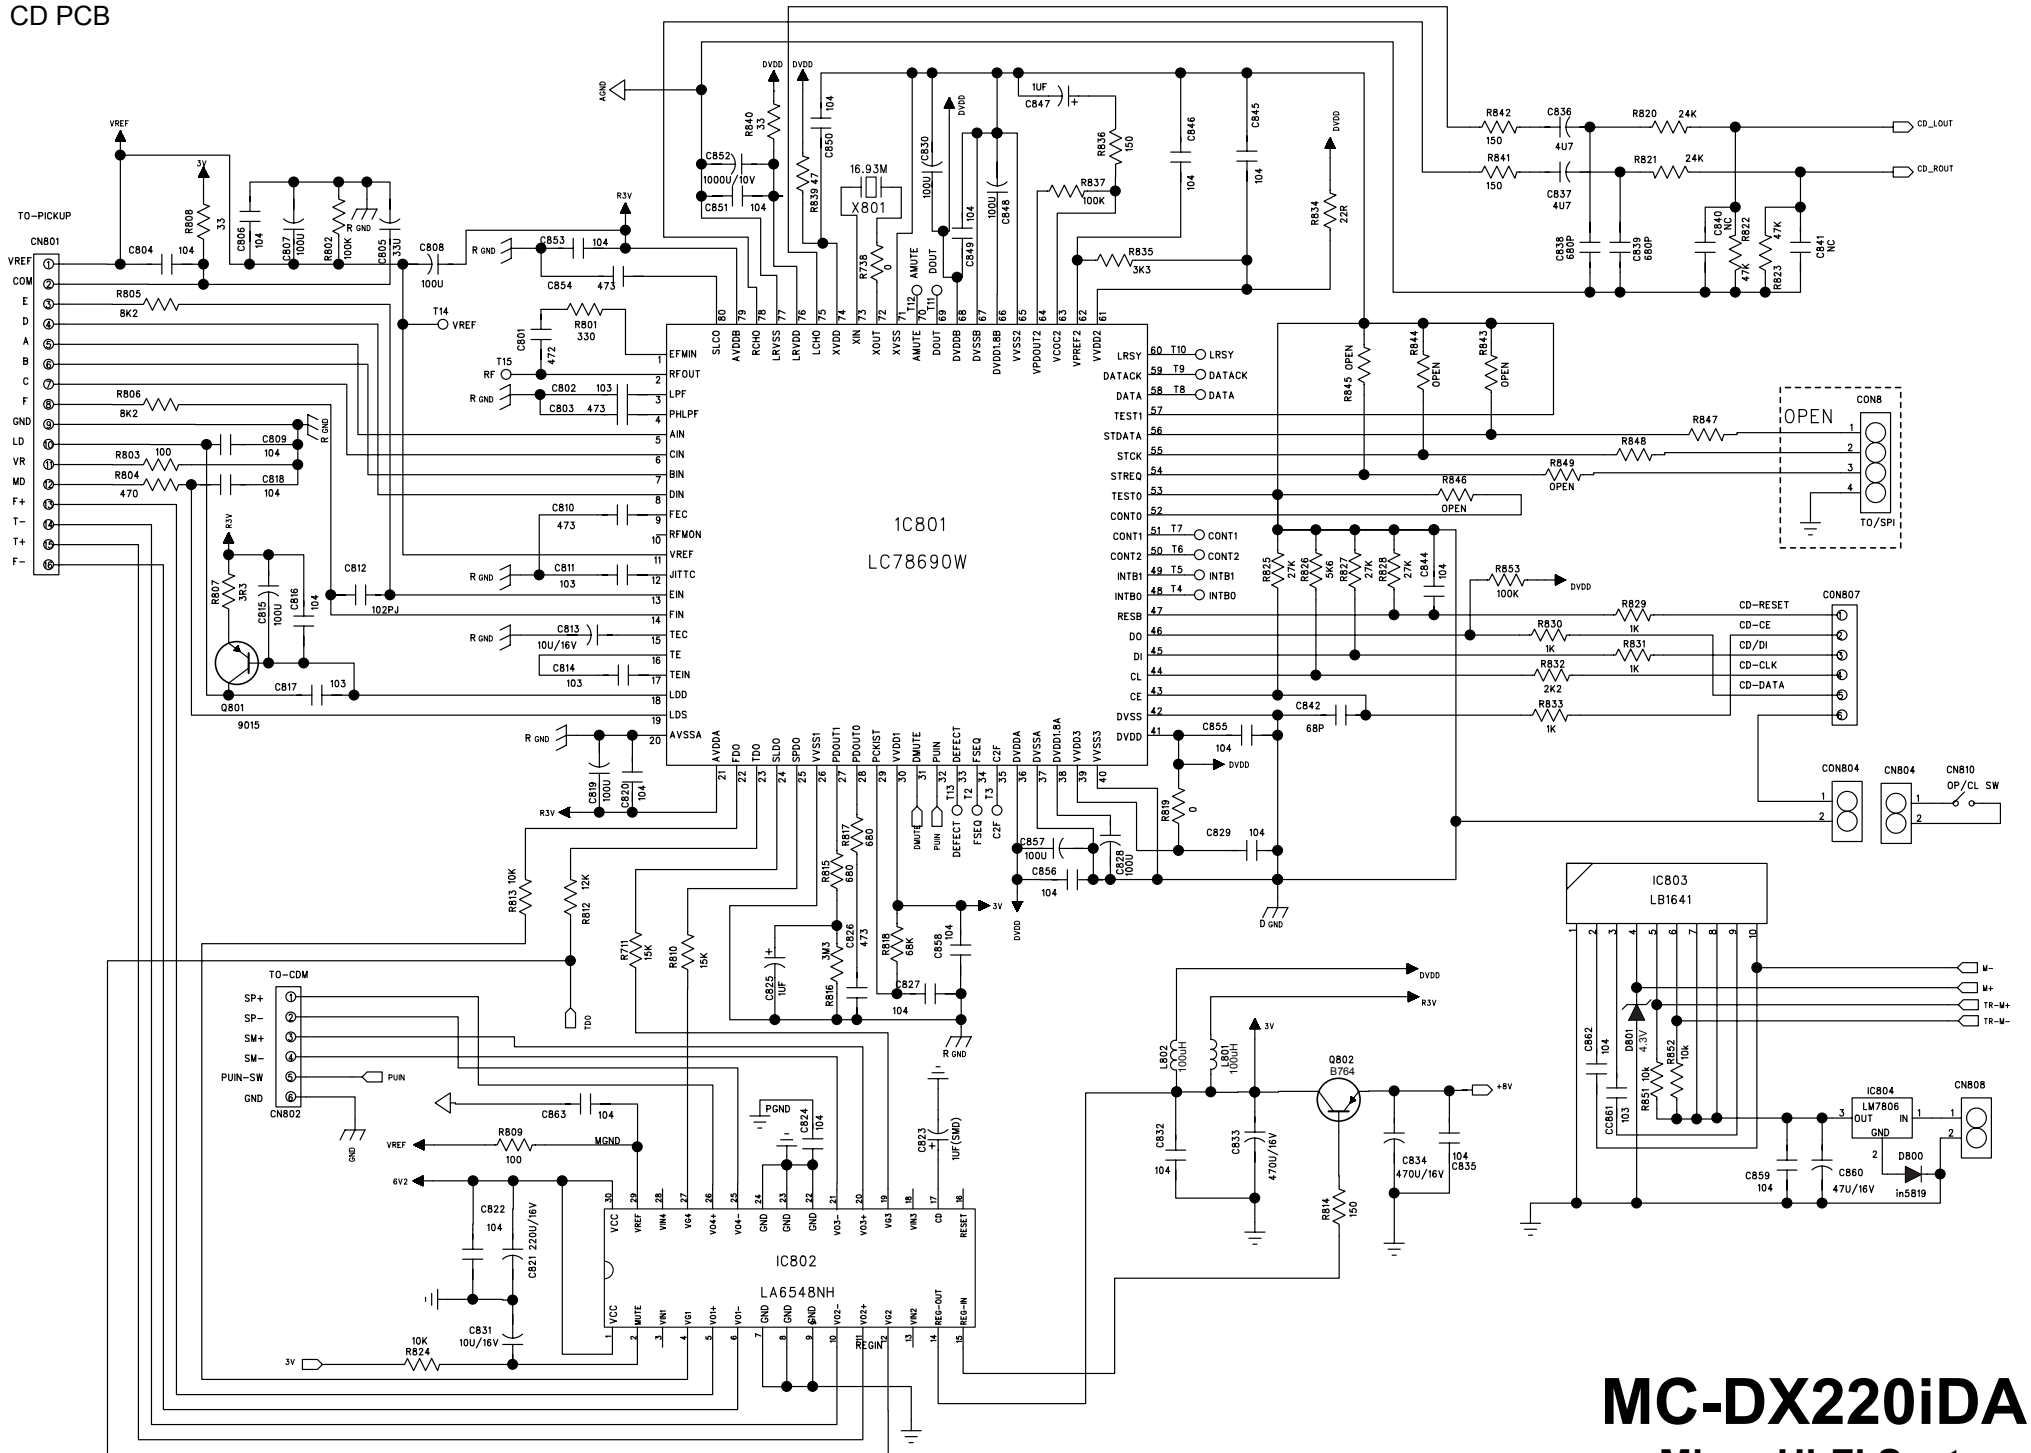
CD PCB

MC-DX220iDA

IC801
LC78690W

IC802
LA6548NH

IC803
LB1641

IC804
LM7806

TO-PICKUP
CN801
VREF ①
COM ②
E ③
D ④
A ⑤
B ⑥
C ⑦
F ⑧
GND ⑨
LD ⑩
VR ⑪
MD ⑫
F+ ⑬
T- ⑭
T+ ⑮
F- ⑯

TO-CDM
SP+ ①
SP- ②
SM+ ③
SM- ④
PUIN-SW ⑤
GND ⑥
CN802

CON8
OPEN
TO/SPI

CON807
CD-RESET ①
CD-CE ②
CD/DI ③
CD-CLK ④
CD-DATA ⑤
⑥

CON804
CN804
CN810
OP/CL SW
CN808

CD_LOUT
CD_ROUT
M-
M+
TR-M+
TR-M-
+8V
DVDD
R3V
3V
VREF
6V2
AGND
PGND
D GND
R GND
MGND
PUIN
TDO
REGIN

X801 16.93M
Q801 9015
Q802 B764
D801 4.3V
D800 in5819
L802 100uH
L801 100uH

R842 150 C836 4U7 R820 24K
R841 150 C837 4U7 R821 24K
C838 680P C839 680P C840 NC R822 47K R823 47K C841 NC
R808 33 C804 104 R805 8K2 R806 8K2 R803 100 R804 470
C806 104 C807 100U R802 100K C805 33U C808 100U
C853 104 C854 473 R801 330 C801 472
C802 103 C803 473 C809 104 C818 104
C810 473 C811 103 C812 102PJ C813 10U/16V C814 103
R807 3R3 C815 100U C816 104 C817 103
C819 100U C820 104
R840 33 C852 1000U/10V C851 104 C850 104 R839 47 R738 0
C830 100U C849 104 C848 100U C847 1UF R836 150 R837 100K
C846 104 C845 104 R834 22R R835 3K3
R845 OPEN R844 OPEN R843 OPEN R847 R848 R849 OPEN R846 OPEN
R825 27K R826 5K6 R827 27K R828 27K C844 104 R853 100K
R829 1K R830 1K R831 1K R832 2K2 R833 1K C842 68P
C855 104 R819 0 C829 104 C857 100U C856 104 C828 100U
R813 10K R812 12K R711 15K R810 15K R817 680 R815 680
C825 1UF R816 3M3 C826 473 R818 68K C858 104 C827 104
C863 104 R809 100 C824 104 C823 1UF(SMD)
C822 104 C821 220U/16V C831 10U/16V R824 10K
C832 104 C833 470U/16V C834 470U/16V C835 104 R814 150
C862 104 CC861 103 R851 10k R852 10k C859 104 C860 47U/16V

T14 T15 RF T10 LRSY T9 DATACK T8 DATA T7 CONT1 T6 CONT2 T5 INTB1 T4 INTB0 T11 T12 T13 T2 T3 AMUTE DOUT DEFECT FSEQ C2F DMUTE

1 EFMIN 2 RFOUT 3 LPF 4 PHLPF 5 AIN 6 CIN 7 BIN 8 DIN 9 FEC 10 RFMON 11 VREF 12 JITTC 13 EIN 14 FIN 15 TEC 16 TE 17 TEIN 18 LDD 19 LDS 20 AVSSA
21 AVDDA 22 FDO 23 TDO 24 SLDO 25 SPDO 26 VVSS1 27 PDOUT1 28 PDOUT0 29 PCKIST 30 VVDD1 31 DMUTE 32 PUIN 33 DEFECT 34 FSEQ 35 C2F 36 DVDDA 37 DVSSA 38 DVDD1.8A 39 VVDD3 40 VVSS3
41 DVDD 42 DVSS 43 CE 44 CL 45 DI 46 DO 47 RESB 48 INTB0 49 INTB1 50 CONT2 51 CONT1 52 CONT0 53 TEST0 54 STREQ 55 STCK 56 STDATA 57 TEST1 58 DATA 59 DATACK 60 LRSY
61 VVDD2 62 VPREF2 63 VCOC2 64 VPDOUT2 65 VVSS2 66 DVDD1.8B 67 DVSSB 68 DVDDB 69 DOUT 70 AMUTE 71 XVSS 72 XOUT 73 XIN 74 XVDD 75 LCHO 76 LRVDD 77 LRVSS 78 RCHO 79 AVDDB 80 SLCO

1 VCC 2 MUTE 3 VIN1 4 VG1 5 VO1+ 6 VO1- 7 GND 8 GND 9 GND 10 VO2- 11 VO2+ 12 VG2 13 VIN2 14 REG-OUT 15 REG-IN
16 RESET 17 CD 18 VIN3 19 VG3 20 VO3+ 21 VO3- 22 GND 23 GND 24 GND 25 VO4- 26 VO4+ 27 VG4 28 VIN4 29 VREF 30 VCC

OUT IN GND